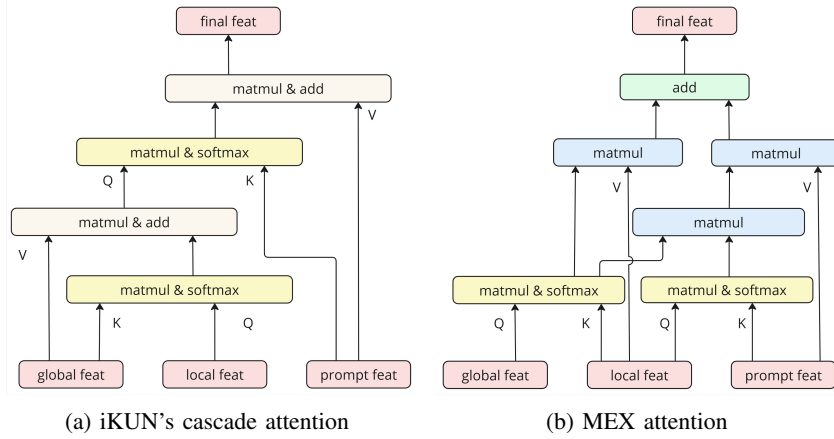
final feat

matmul & add

V

matmul & softmax

Q

K

matmul & add

V

matmul & softmax

K

Q

global feat

local feat

prompt feat

(a) iKUN's cascade attention

final feat

add

matmul

V

matmul

V

matmul

matmul & softmax

matmul & softmax

Q

K

Q

K

global feat

local feat

prompt feat

(b) MEX attention